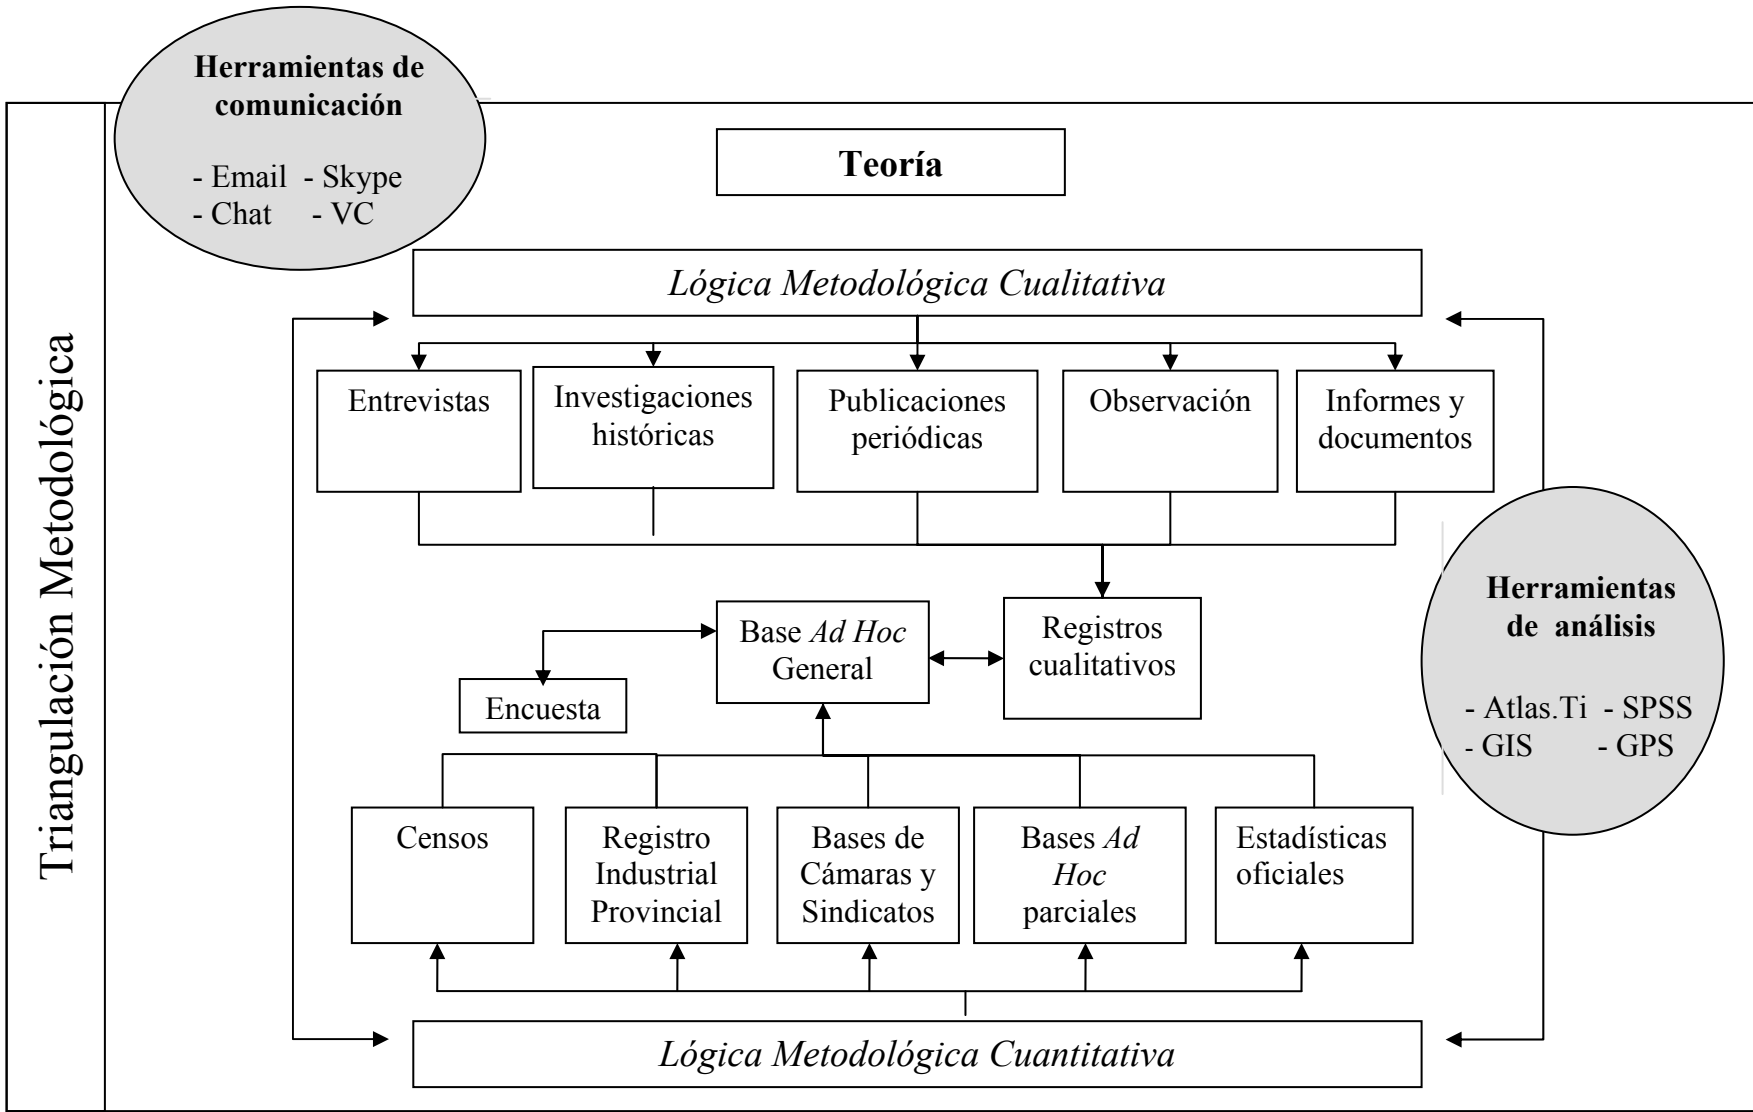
Herramientas de comunicación

- Email - Skype
- Chat - VC

Teoría

Triangulación Metodológica

Lógica Metodológica Cualitativa

Entrevistas

Investigaciones históricas

Publicaciones periódicas

Observación

Informes y documentos

Base *Ad Hoc* General

Registros cualitativos

Encuesta

Herramientas de análisis

- Atlas.Ti - SPSS
- GIS - GPS

Censos

Registro Industrial Provincial

Bases de Cámaras y Sindicatos

Bases *Ad Hoc* parciales

Estadísticas oficiales

Lógica Metodológica Cuantitativa